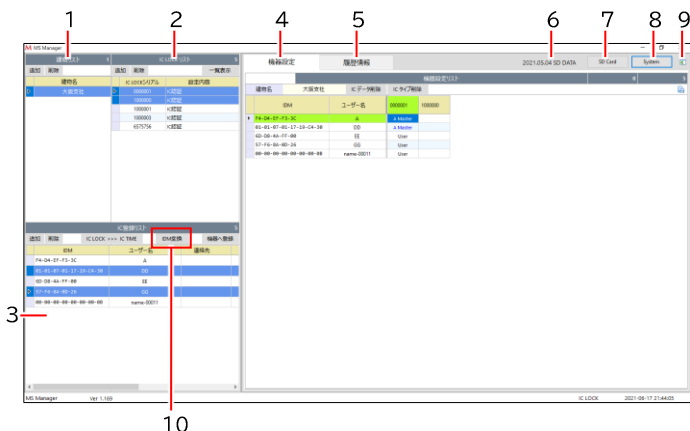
1 2 4 5 6 7 8 9

MS Manager

建物リスト
追加 削除
建物名
大阪支社

IC LOCKリスト
追加 削除 一覧表示
IC LOCKシリアル 設定内容
0000001 IC認証
1000000 IC認証
1000001 IC認証
1000003 IC認証
6575756 IC認証

IC登録リスト
追加 削除 IC LOCK >>> IC TIME IDM変換 機器へ登録
IDM ユーザー名 連絡先
F4-D4-EF-F3-3C A
01-01-07-01-17-10-C4-30 DD
6D-D8-4A-FF-80 EE
57-F6-B6-0D-26 GG
00-00-00-00-00-00-00-00 name-00011

機器設定 履歴情報 2021.05.04 SD DATA SD Card System

機器設定リスト
建物名 大阪支社 ICデータ削除 ICライブ削除

| IDM | ユーザー名 | 0000001 | 1000000 |
|---|---|---|---|
| F4-D4-EF-F3-3C | A | Master | |
| 01-01-07-01-17-10-C4-30 | DD | Master | |
| 6D-D8-4A-FF-80 | EE | User | |
| 57-F6-B6-0D-26 | GG | User | |
| 00-00-00-00-00-00-00-00 | name-00011 | User | |

3

MS Manager Ver 1.169 IC LOCK 2021-06-17 21:44:03

10